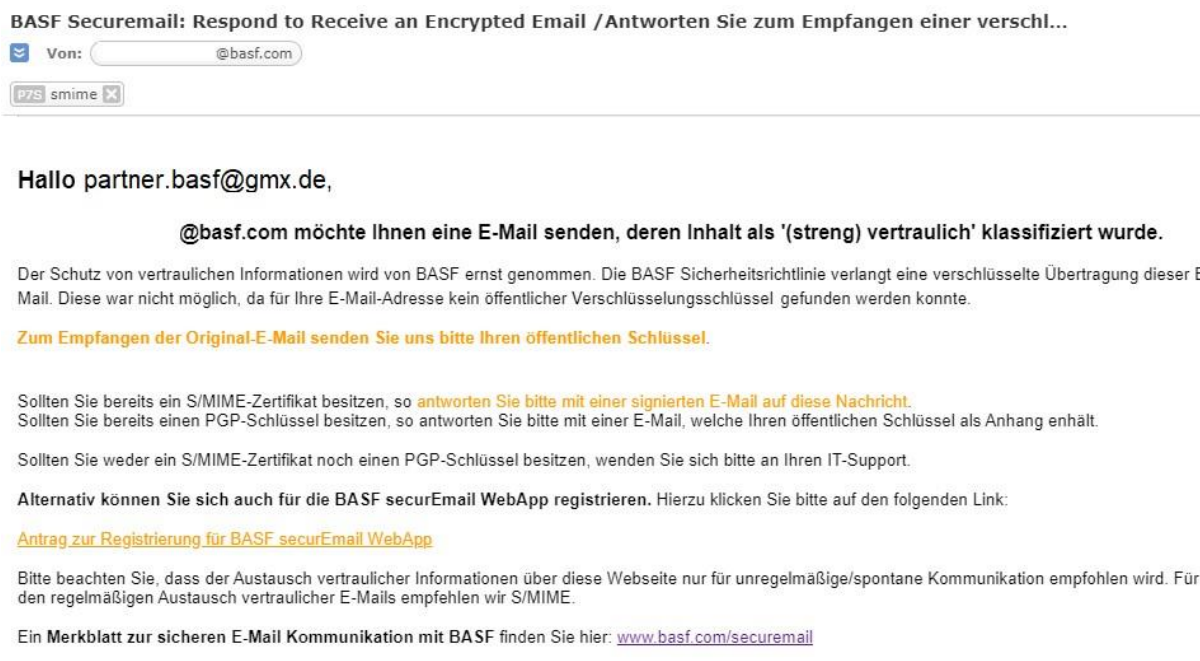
BASF Securemail: Respond to Receive an Encrypted Email /Antworten Sie zum Empfangen einer verschl...

Von: @basf.com

P7S smime

Hallo partner.basf@gmx.de,

@basf.com möchte Ihnen eine E-Mail senden, deren Inhalt als '(streng) vertraulich' klassifiziert wurde.

Der Schutz von vertraulichen Informationen wird von BASF ernst genommen. Die BASF Sicherheitsrichtlinie verlangt eine verschlüsselte Übertragung dieser E Mail. Diese war nicht möglich, da für Ihre E-Mail-Adresse kein öffentlicher Verschlüsselungsschlüssel gefunden werden konnte.

Zum Empfangen der Original-E-Mail senden Sie uns bitte Ihren öffentlichen Schlüssel.

Sollten Sie bereits ein S/MIME-Zertifikat besitzen, so antworten Sie bitte mit einer signierten E-Mail auf diese Nachricht.
Sollten Sie bereits einen PGP-Schlüssel besitzen, so antworten Sie bitte mit einer E-Mail, welche Ihren öffentlichen Schlüssel als Anhang enhält.

Sollten Sie weder ein S/MIME-Zertifikat noch einen PGP-Schlüssel besitzen, wenden Sie sich bitte an Ihren IT-Support.

Alternativ können Sie sich auch für die BASF securEmail WebApp registrieren. Hierzu klicken Sie bitte auf den folgenden Link:

Antrag zur Registrierung für BASF securEmail WebApp

Bitte beachten Sie, dass der Austausch vertraulicher Informationen über diese Webseite nur für unregelmäßige/spontane Kommunikation empfohlen wird. Für den regelmäßigen Austausch vertraulicher E-Mails empfehlen wir S/MIME.

Ein Merkblatt zur sicheren E-Mail Kommunikation mit BASF finden Sie hier: www.basf.com/securemail